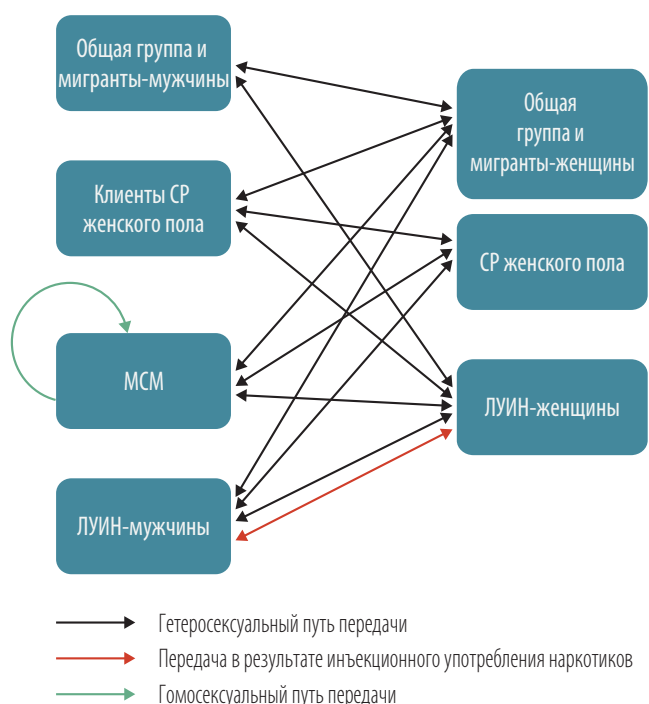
Общая группа и мигранты-мужчины

Общая группа и мигранты-женщины

Клиенты СР женского пола

СР женского пола

МСМ

ЛУИН-женщины

ЛУИН-мужчины

Гетеросексуальный путь передачи

Передача в результате инъекционного употребления наркотиков

Гомосексуальный путь передачи